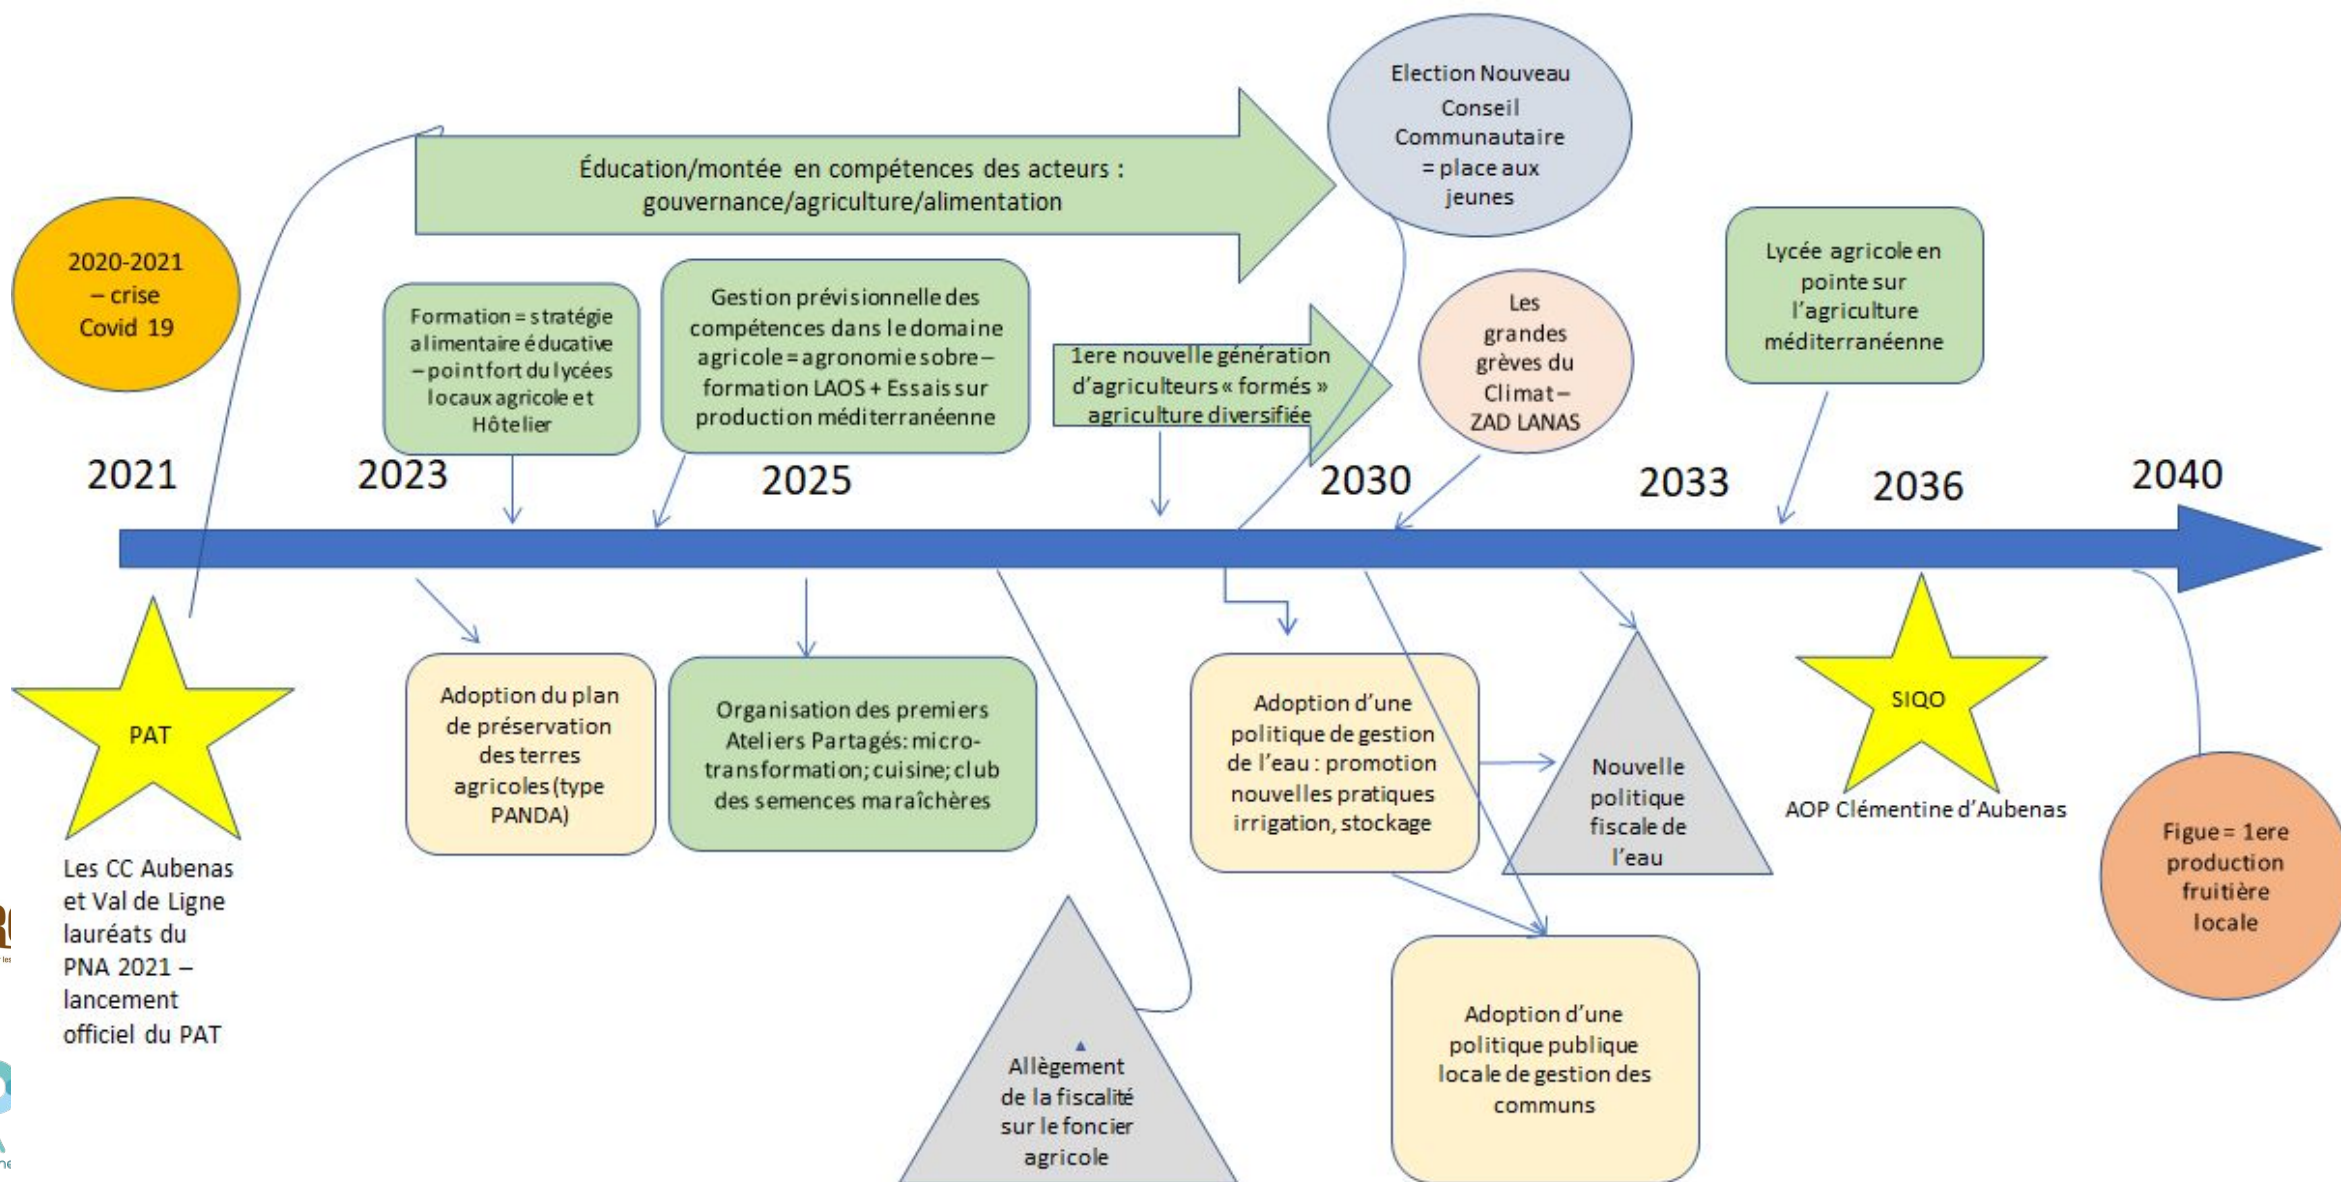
Election Nouveau Conseil Communautaire = place aux jeunes

Éducation/montée en compétences des acteurs : gouvernance/agriculture/alimentation

2020-2021 – crise Covid 19

Formation = stratégie alimentaire éducative – point fort du lycées locaux agricole et Hôtelier

Gestion prévisionnelle des compétences dans le domaine agricole = agronomie sobre – formation LAOS + Essais sur production méditerranéenne

1ere nouvelle génération d'agriculteurs « formés » agriculture diversifiée

Les grandes grèves du Climat – ZAD LANAS

Lycée agricole en pointe sur l'agriculture méditerranéenne

2021

2023

2025

2030

2033

2036

2040

PAT

Les CC Aubenas et Val de Ligne lauréats du PNA 2021 – lancement officiel du PAT

Adoption du plan de préservation des terres agricoles (type PANDA)

Organisation des premiers Ateliers Partagés: micro-transformation; cuisine; club des semences maraîchères

Allègement de la fiscalité sur le foncier agricole

Adoption d'une politique de gestion de l'eau : promotion nouvelles pratiques irrigation, stockage

Nouvelle politique fiscale de l'eau

Adoption d'une politique publique locale de gestion des communs

SIQO

AOP Clémentine d'Aubenas

Figue = 1ere production fruitière locale